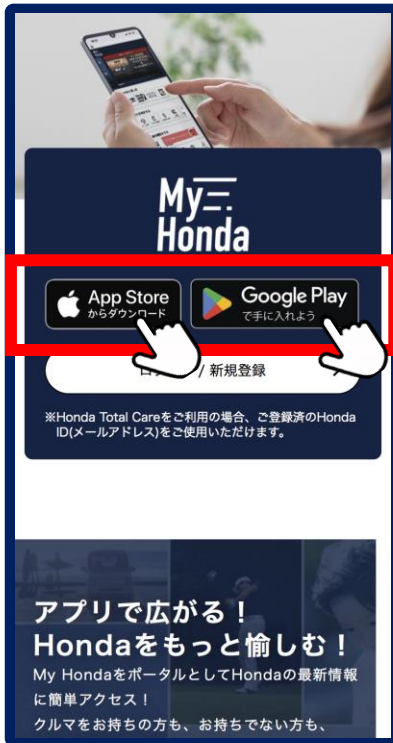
My
Honda

App Store
からダウンロード

Google Play
で手に入れよう

ロ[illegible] / 新規登録

※Honda Total Careをご利用の場合、ご登録済のHonda ID(メールアドレス)をご使用いただけます。

アプリで広がる！
Hondaをもっと愉しむ！

My Hondaをポータルとして Hondaの最新情報に簡単アクセス！
クルマをお持ちの方も、お持ちでない方も、